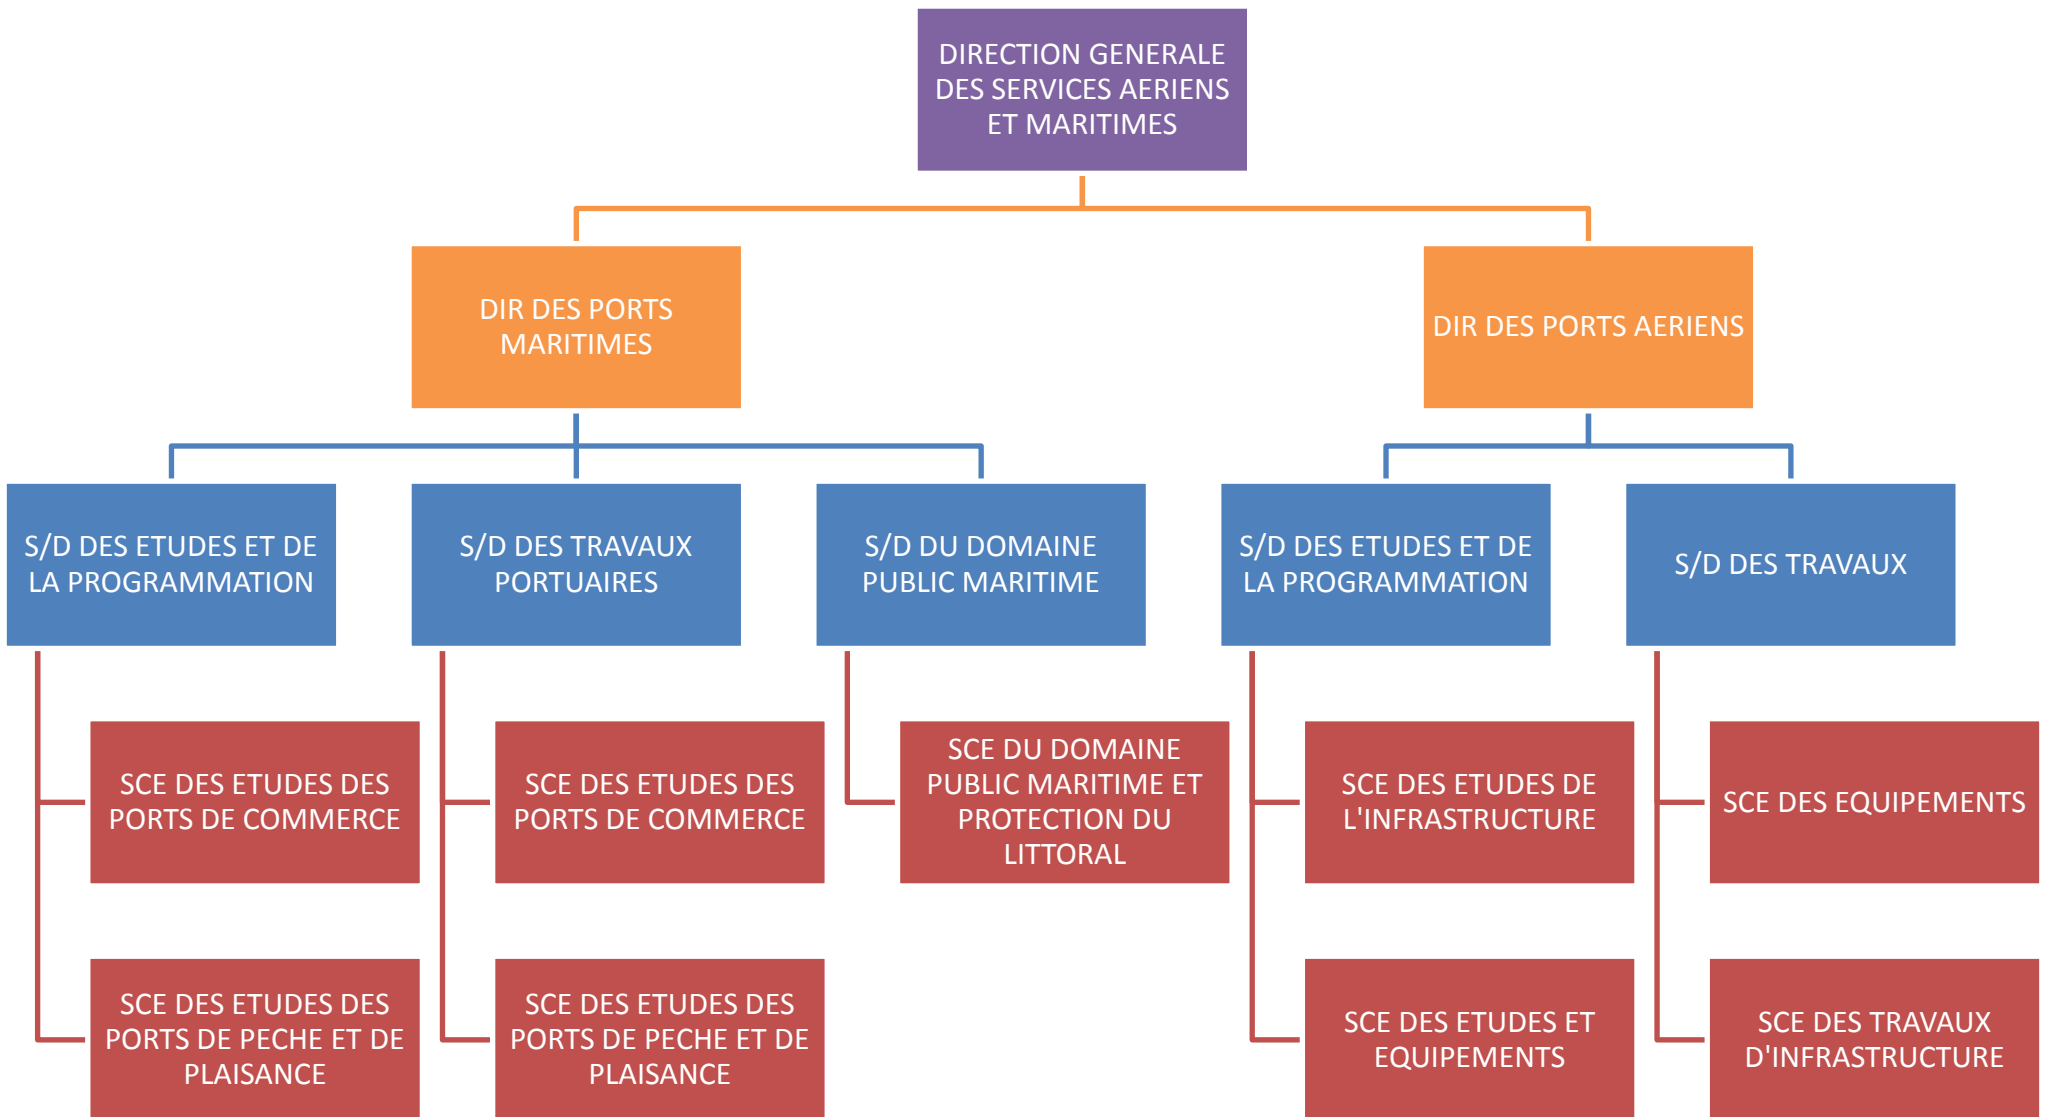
DIRECTION GENERALE DES SERVICES AERIENS ET MARITIMES

DIR DES PORTS MARITIMES

DIR DES PORTS AERIENS

S/D DES ETUDES ET DE LA PROGRAMMATION

S/D DES TRAVAUX PORTUAIRES

S/D DU DOMAINE PUBLIC MARITIME

S/D DES ETUDES ET DE LA PROGRAMMATION

S/D DES TRAVAUX

SCE DES ETUDES DES PORTS DE COMMERCE

SCE DES ETUDES DES PORTS DE COMMERCE

SCE DU DOMAINE PUBLIC MARITIME ET PROTECTION DU LITTORAL

SCE DES ETUDES DE L'INFRASTRUCTURE

SCE DES EQUIPEMENTS

SCE DES ETUDES DES PORTS DE PECHE ET DE PLAISANCE

SCE DES ETUDES DES PORTS DE PECHE ET DE PLAISANCE

SCE DES ETUDES ET EQUIPEMENTS

SCE DES TRAVAUX D'INFRASTRUCTURE